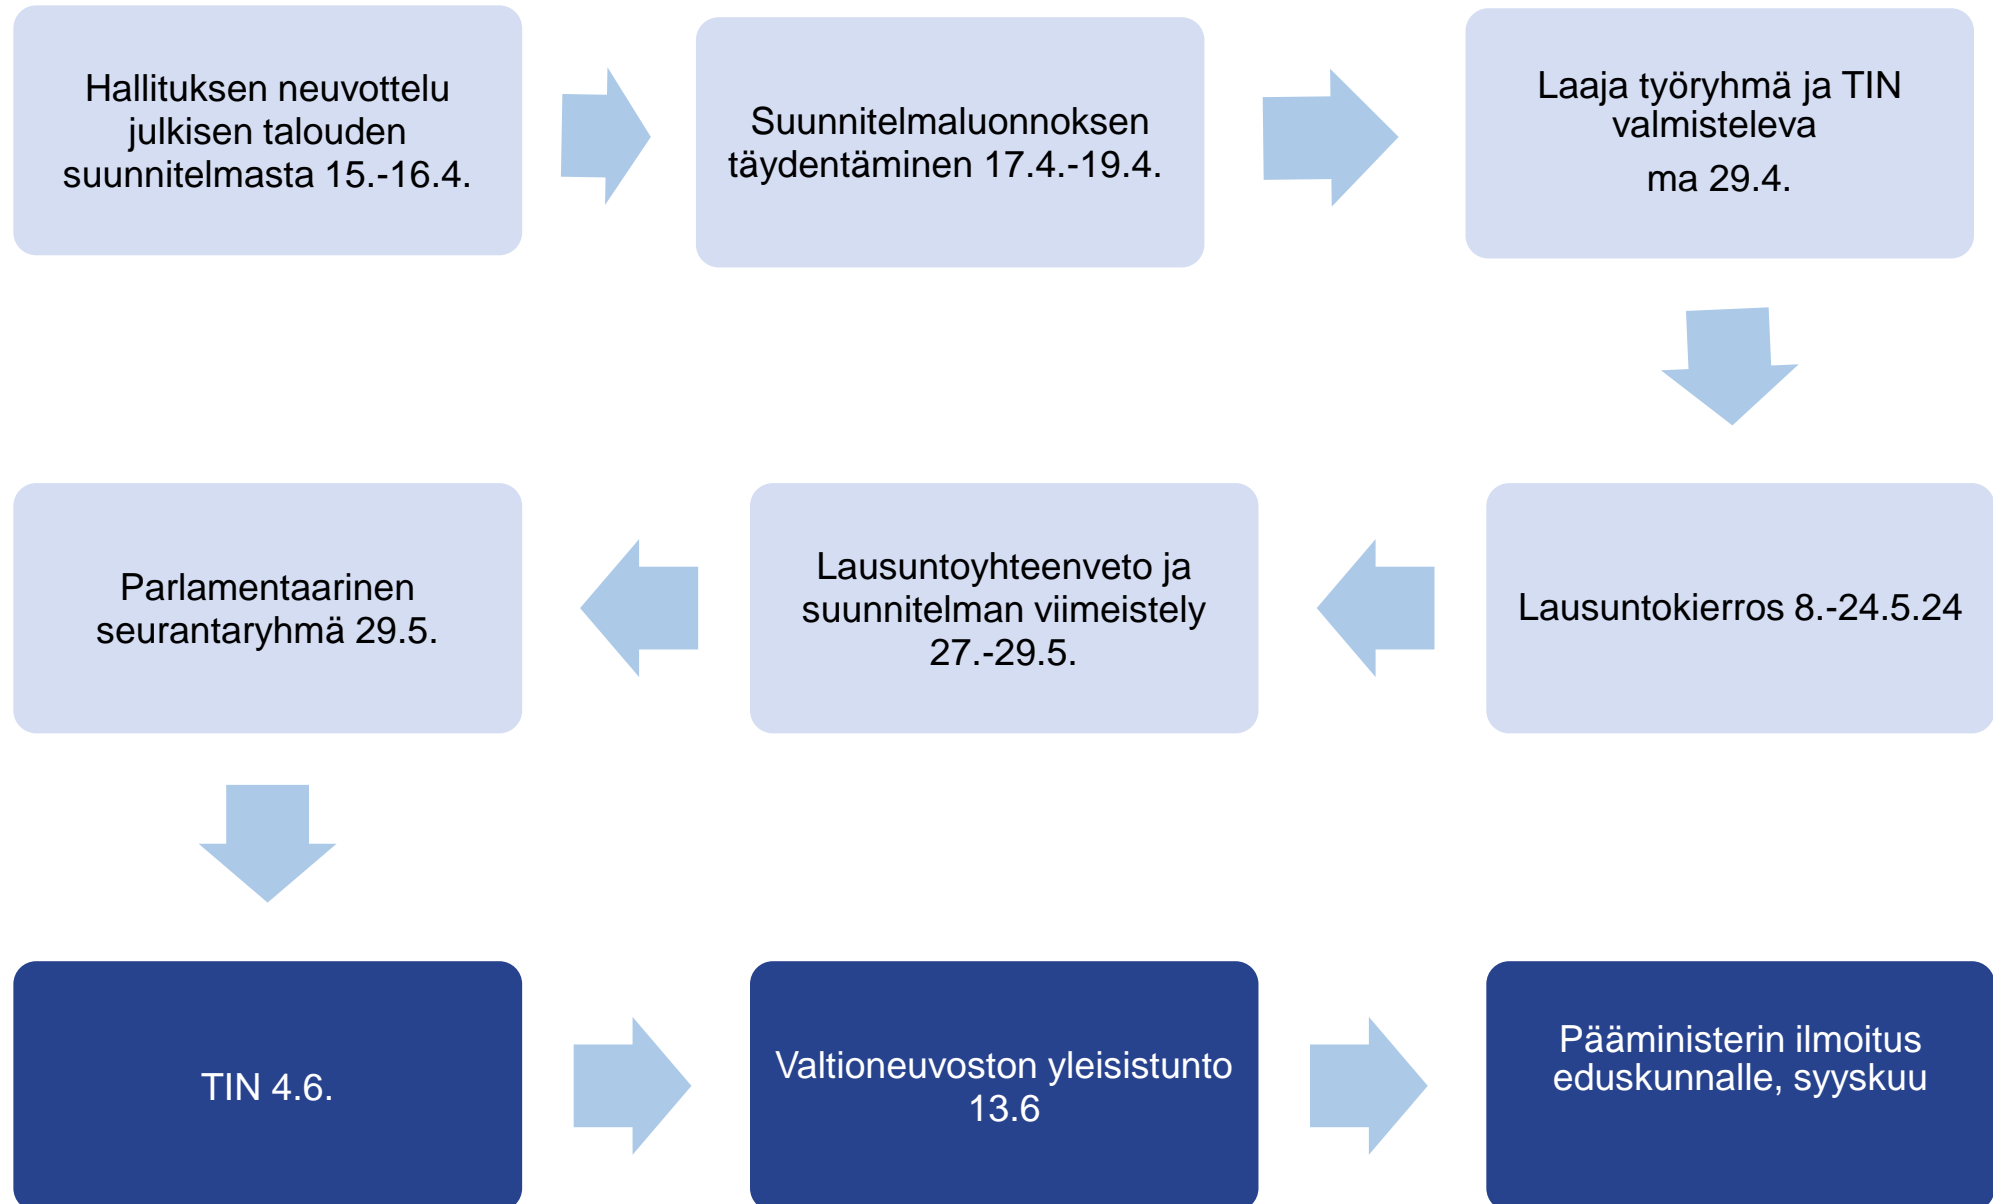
Hallituksen neuvottelu julkisen talouden suunnitelmasta 15.-16.4.

Suunnitelmaluonnoksen täydentäminen 17.4.-19.4.

Laaja työryhmä ja TIN valmisteleva

ma 29.4.

Lausuntokierros 8.-24.5.24

Lausuntoyhteenveto ja suunnitelman viimeistely 27.-29.5.

Parlamentaarinen seurantaryhmä 29.5.

TIN 4.6.

Valtioneuvoston yleisistunto 13.6

Pääministerin ilmoitus eduskunnalle, syyskuu